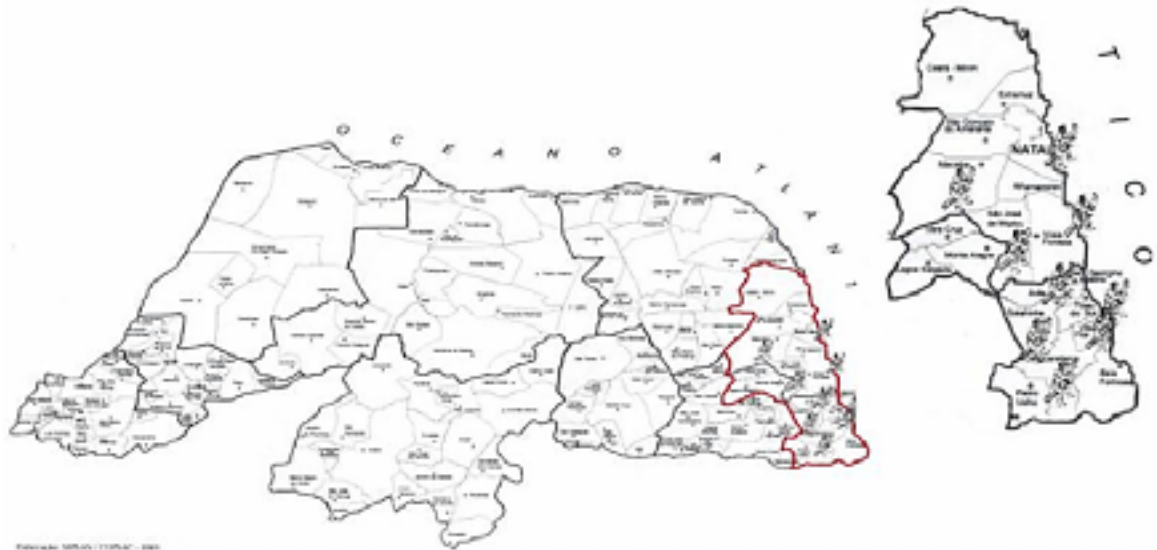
O C E A N O A T L A N T I C O

NATAL

Ceará-Mirim

Extremoz

São Gonçalo do Amarante

Macaíba

Parnamirim

São José de Mipibu

Nísia Floresta

Vera Cruz

Monte Alegre

Lagoa Salgada

Arês

Senador Georgino Avelino

Goianinha

Tibau do Sul

Canguaretama

Baía Formosa

Pedro Velho

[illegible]